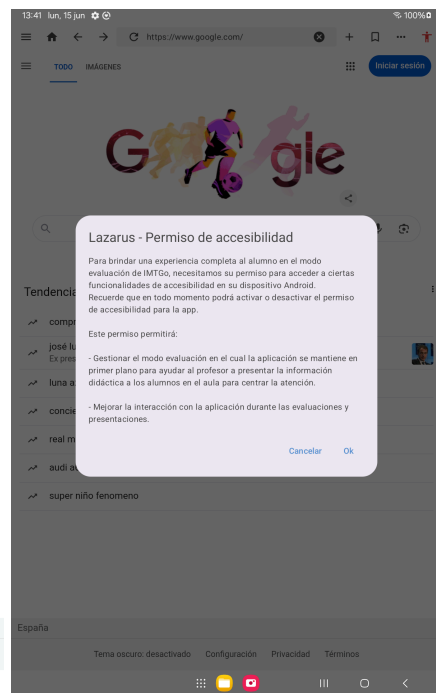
13:41 lun, 15 jun
100%

https://www.google.com/

TODO IMÁGENES

Iniciar sesión

Lazarus - Permiso de accesibilidad

Para brindar una experiencia completa al alumno en el modo evaluación de IMTGo, necesitamos su permiso para acceder a ciertas funcionalidades de accesibilidad en su dispositivo Android.
Recuerde que en todo momento podrá activar o desactivar el permiso de accesibilidad para la app.

Este permiso permitirá:

- Gestionar el modo evaluación en el cual la aplicación se mantiene en primer plano para ayudar al profesor a presentar la información didáctica a los alumnos en el aula para centrar la atención.

- Mejorar la interacción con la aplicación durante las evaluaciones y presentaciones.

Cancelar Ok

Tendencia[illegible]

compr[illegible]

josé lu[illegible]
Ex pres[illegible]

luna a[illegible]

concie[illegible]

real m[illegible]

audi a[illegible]

super niño fenomeno

España

Tema oscuro: desactivado Configuración Privacidad Términos